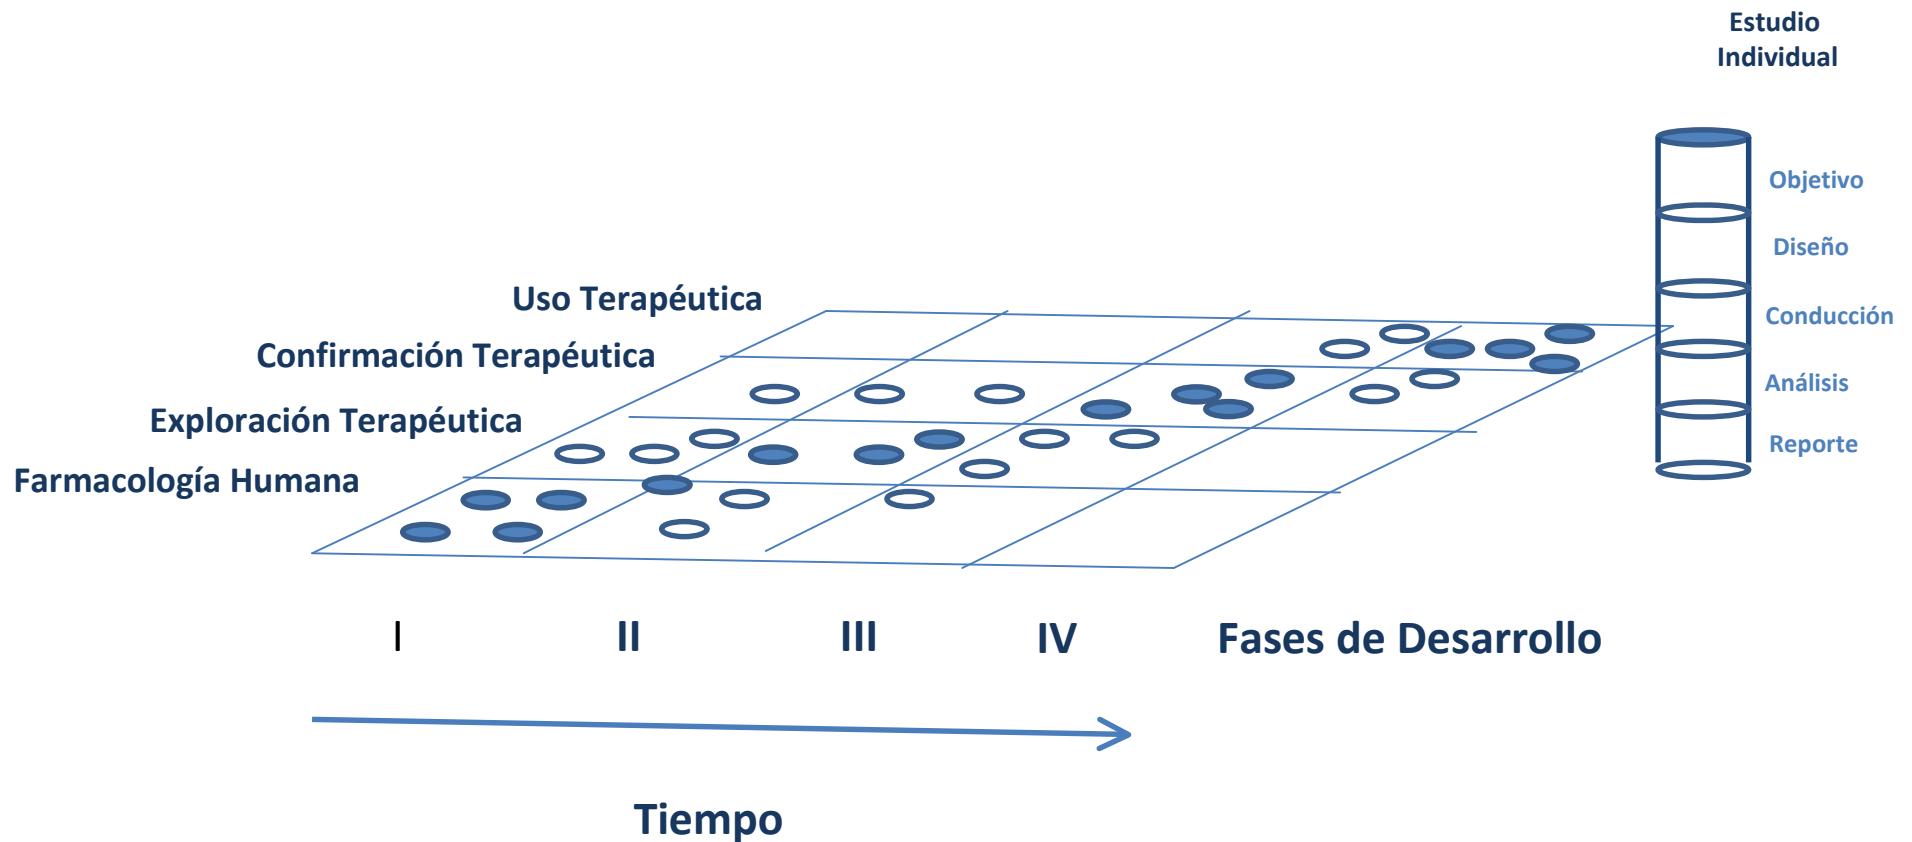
Estudio Individual

Objetivo

Diseño

Conducción

Análisis

Reporte

Uso Terapéutica

Confirmación Terapéutica

Exploración Terapéutica

Farmacología Humana

I

II

III

IV

Fases de Desarrollo

Tiempo